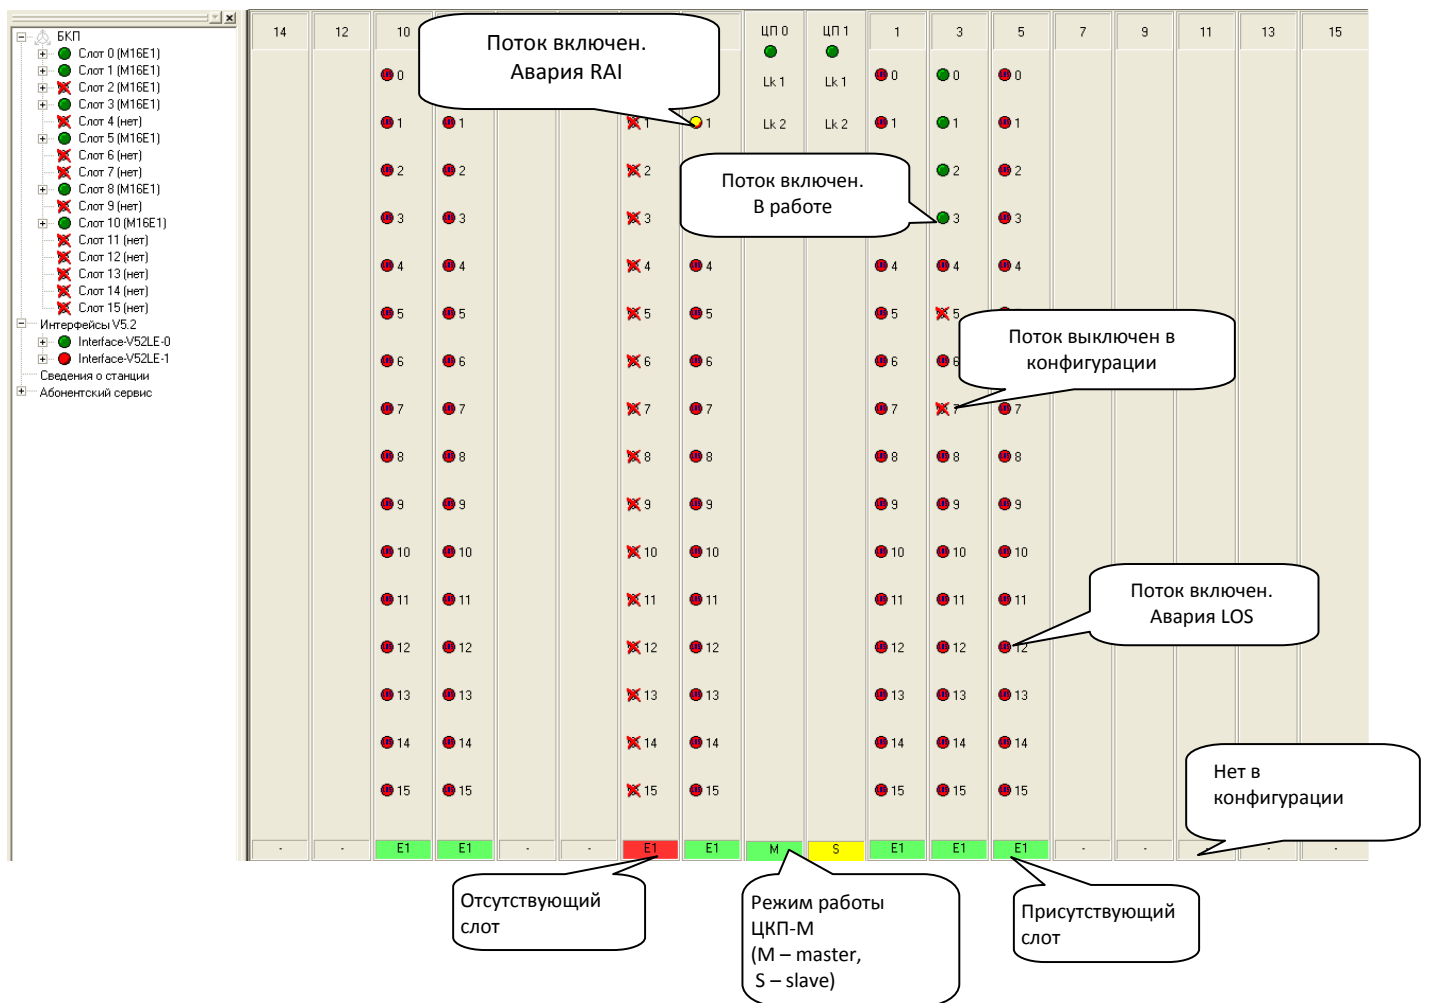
БКП
Слот 0 (M16E1)
Слот 1 (M16E1)
Слот 2 (M16E1)
Слот 3 (M16E1)
Слот 4 (нет)
Слот 5 (M16E1)
Слот 6 (нет)
Слот 7 (нет)
Слот 8 (M16E1)
Слот 9 (нет)
Слот 10 (M16E1)
Слот 11 (нет)
Слот 12 (нет)
Слот 13 (нет)
Слот 14 (нет)
Слот 15 (нет)
Интерфейсы V5.2
Interface-V52LE-0
Interface-V52LE-1
Сведения о станции
Абонентский сервис

14 12 10 ЦП 0 ЦП 1 1 3 5 7 9 11 13 15

Lk 1 Lk 1
Lk 2 Lk 2

0 1 2 3 4 5 6 7 8 9 10 11 12 13 14 15

- - E1 E1 - - E1 E1 M S E1 E1 E1 - - - - -

Поток включен. Авария RAI

Поток включен. В работе

Поток выключен в конфигурации

Поток включен. Авария LOS

Нет в конфигурации

Отсутствующий слот

Режим работы ЦКП-М (M – master, S – slave)

Присутствующий слот